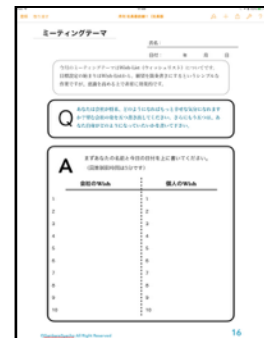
ミーティングテーマ

氏名：
日付：　年　月　日

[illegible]

Q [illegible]

A まずあなたの名前と今日の日付を上に書いてください。
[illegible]

| 会社のWish | 個人のWish |
|---|---|
| 1 | 1 |
| 2 | 2 |
| 3 | 3 |
| 4 | 4 |
| 5 | 5 |
| 6 | 6 |
| 7 | 7 |
| 8 | 8 |
| 9 | 9 |
| 10 | 10 |

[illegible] All Right Reserved

16